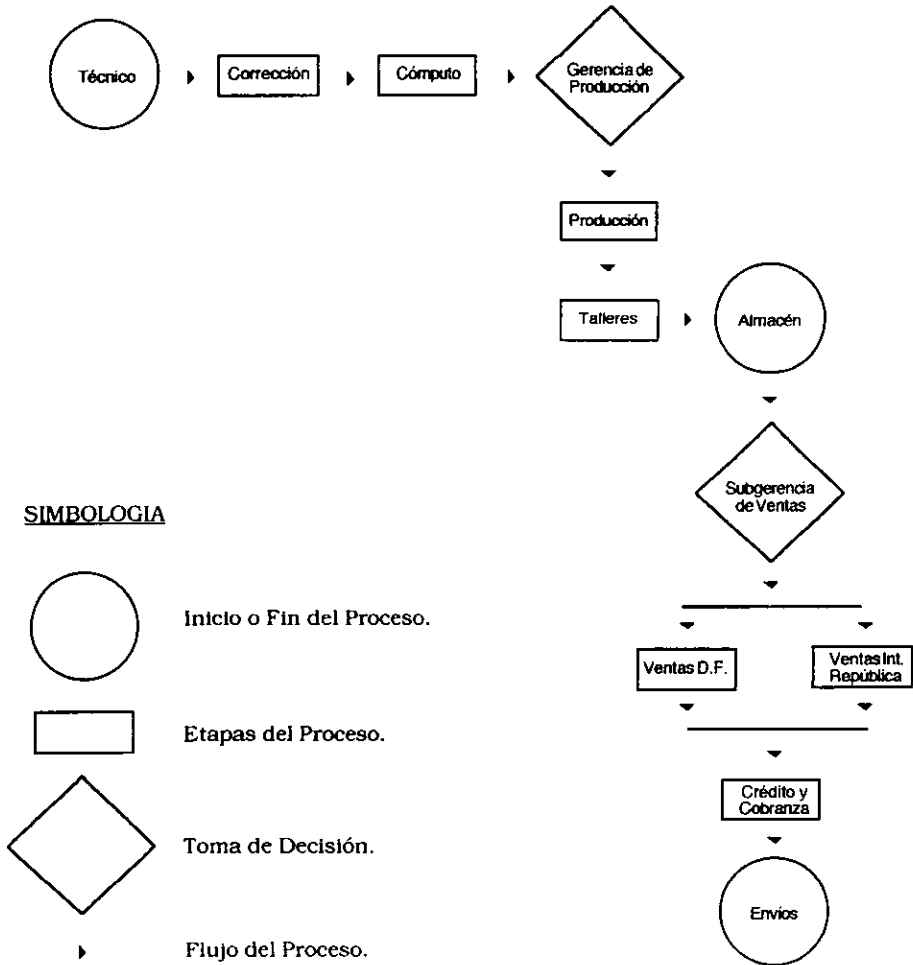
Técnico

Corrección

Cómputo

Gerencia de Producción

Producción

Talleres

Almacén

Subgerencia de Ventas

Ventas D.F.

Ventas Int. República

Crédito y Cobranza

Envíos

SIMBOLOGIA

Inicio o Fin del Proceso.

Etapas del Proceso.

Toma de Decisión.

Flujo del Proceso.